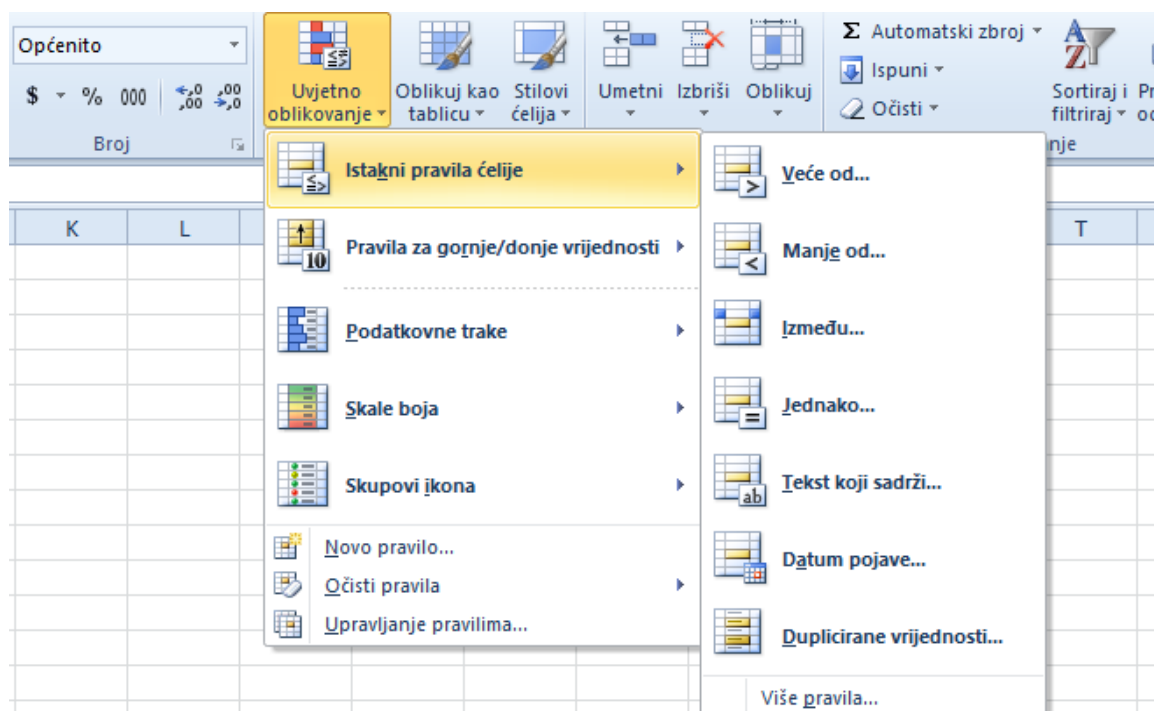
Općenito

$ - % 000 ,00 ,00

Broj

Uvjetno oblikovanje

Oblikuj kao tablicu

Stilovi ćelija

Umetni

Izbriši

Oblikuj

Σ Automatski zbroj

Ispuni

Očisti

Sortiraj i filtriraj

Pr od

nje

K

L

T

Istakni pravila ćelije

Pravila za gornje/donje vrijednosti

Podatkovne trake

Skale boja

Skupovi ikona

Novo pravilo...

Očisti pravila

Upravljanje pravilima...

Veće od...

Manje od...

Između...

Jednako...

Tekst koji sadrži...

Datum pojave...

Duplicirane vrijednosti...

Više pravila...